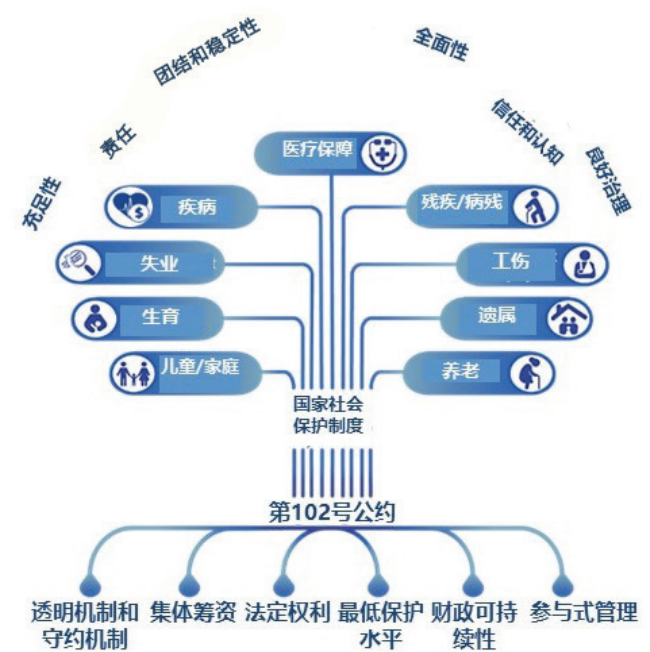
充足性
责任
团结和稳定性
全面性
信任和认知
良好治理

医疗保障
疾病
残疾/病残
失业
工伤
生育
遗属
儿童/家庭
养老

国家社会保护制度

第102号公约

透明机制和守约机制
集体筹资
法定权利
最低保护水平
财政可持续性
参与式管理